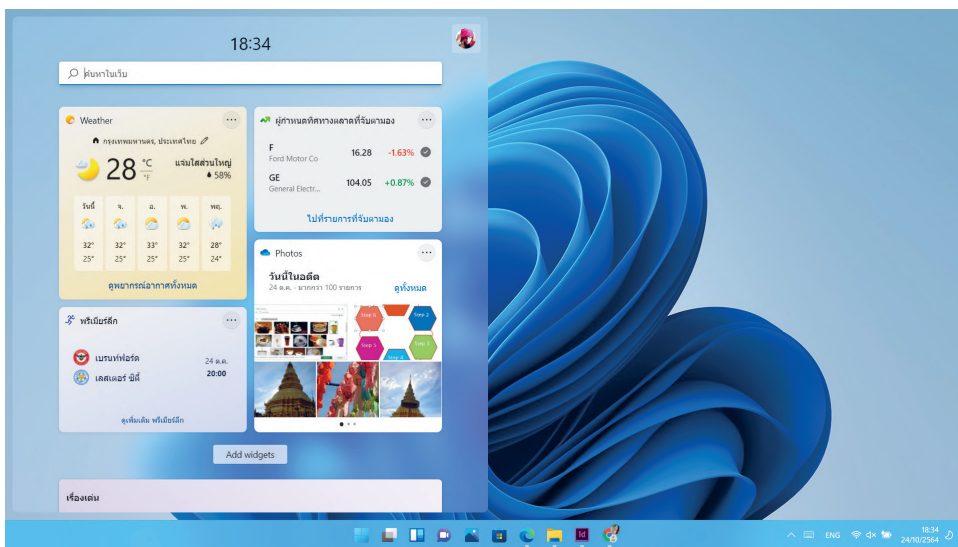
18:34

ค้นหาในเว็บ

Weather

กรุงเทพมหานคร, ประเทศไทย

28 °C °F

แจ่มใสส่วนใหญ่

58%

| วันนี้ | จ. | อ. | พ. | พฤ. |
|---|---|---|---|---|
| 32° | 32° | 33° | 32° | 28° |
| 25° | 25° | 25° | 25° | 24° |

ดูพยากรณ์อากาศทั้งหมด

ผู้กำหนดทิศทางตลาดที่จับตามอง

F
Ford Motor Co
16.28 -1.63%

GE
General Electr...
104.05 +0.87%

ไปที่รายการที่จับตามอง

Photos

วันนี้ในอดีต
24 ต.ค. - มากกว่า 100 รายการ

ดูทั้งหมด

Step 1 Step 2 Step 3 Step 4 Step 5 Step 6

พรีเมียร์ลีก

เบรนท์ฟอร์ด
เลสเตอร์ ซิตี้

24 ต.ค.
20:00

ดูเพิ่มเติม พรีเมียร์ลีก

Add widgets

เรื่องเด่น

ENG 18:34 24/10/2564